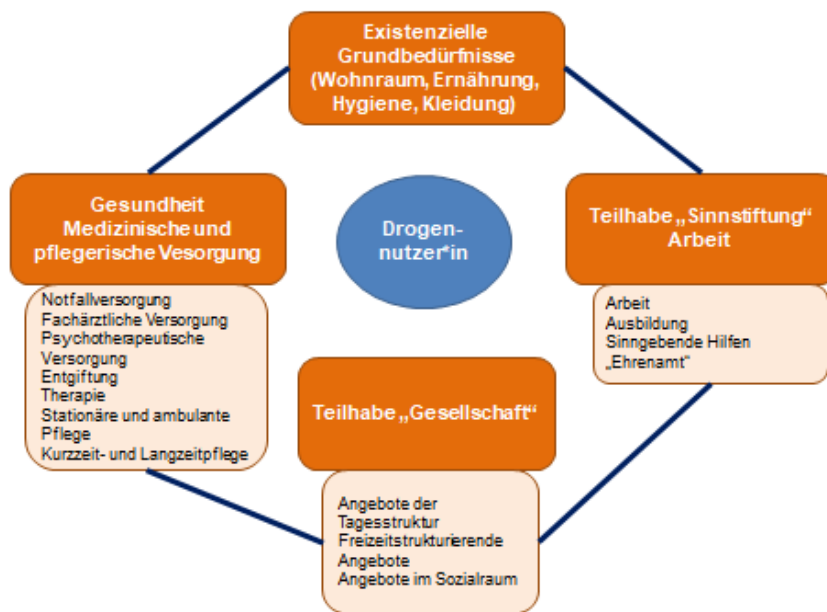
Existenzielle Grundbedürfnisse (Wohnraum, Ernährung, Hygiene, Kleidung)

Gesundheit Medizinische und pflegerische Vesorgung

Drogennutzer*in

Teilhabe „Sinnstiftung“ Arbeit

Notfallversorgung
Fachärztliche Versorgung
Psychotherapeutische Versorgung
Entgiftung
Therapie
Stationäre und ambulante Pflege
Kurzzeit- und Langzeitpflege

Arbeit
Ausbildung
Sinngebende Hilfen
„Ehrenamt“

Teilhabe „Gesellschaft“

Angebote der Tagesstruktur
Freizeitstrukturierende Angebote
Angebote im Sozialraum